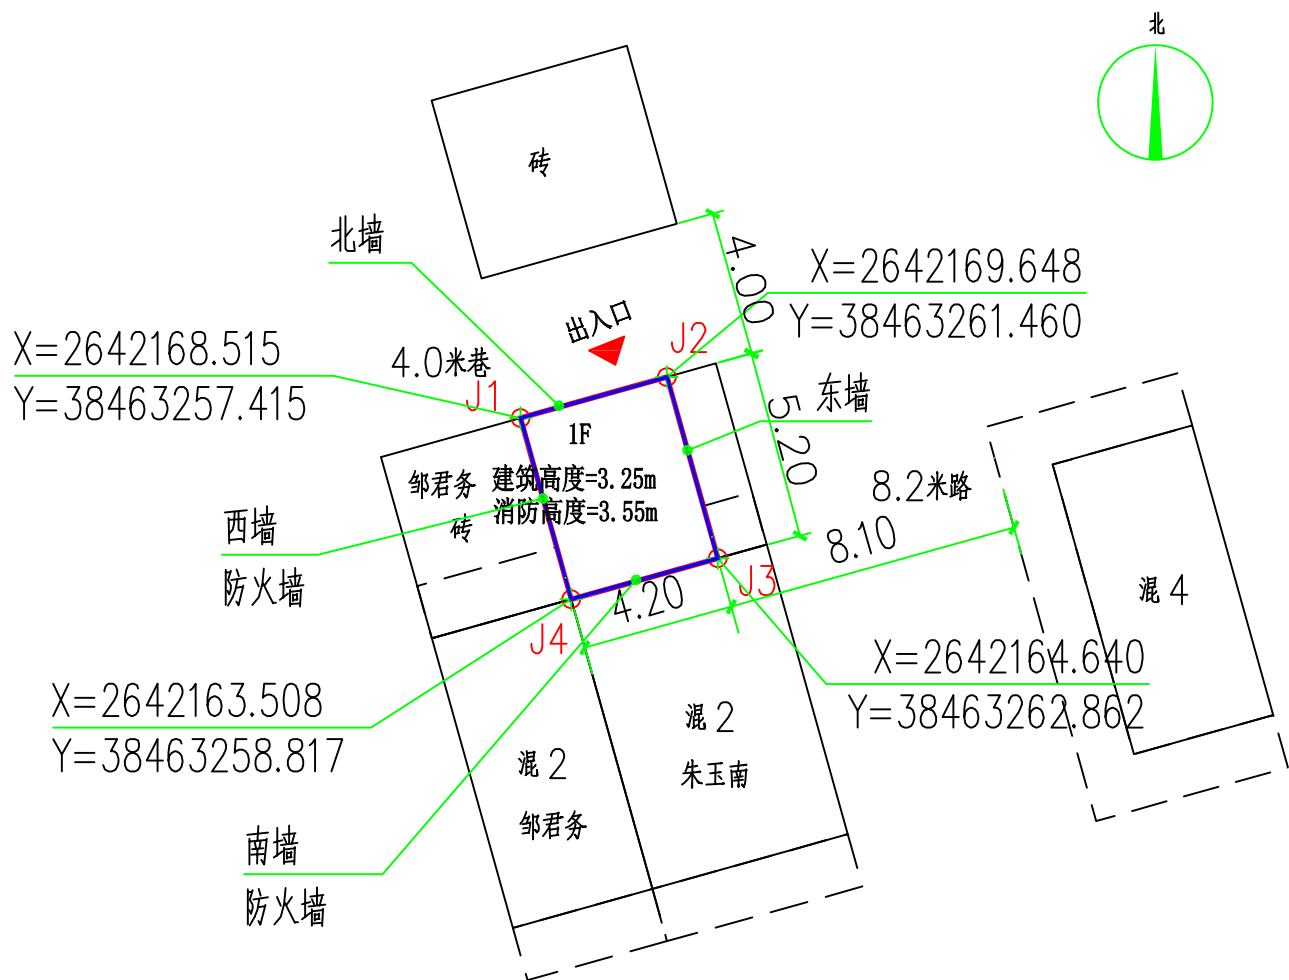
北

砖

北墙

4.00

X=2642169.648
Y=38463261.460

出入口

J2

X=2642168.515
Y=38463257.415

4.0米巷

J1

东墙

5.20

1F

邹君务
砖

建筑高度=3.25m
消防高度=3.55m

8.2米路

西墙
防火墙

8.10

J3

4.20

混 4

J4

X=2642164.640
Y=38463262.862

X=2642163.508
Y=38463258.817

混 2
朱玉南

混 2
邹君务

南墙
防火墙